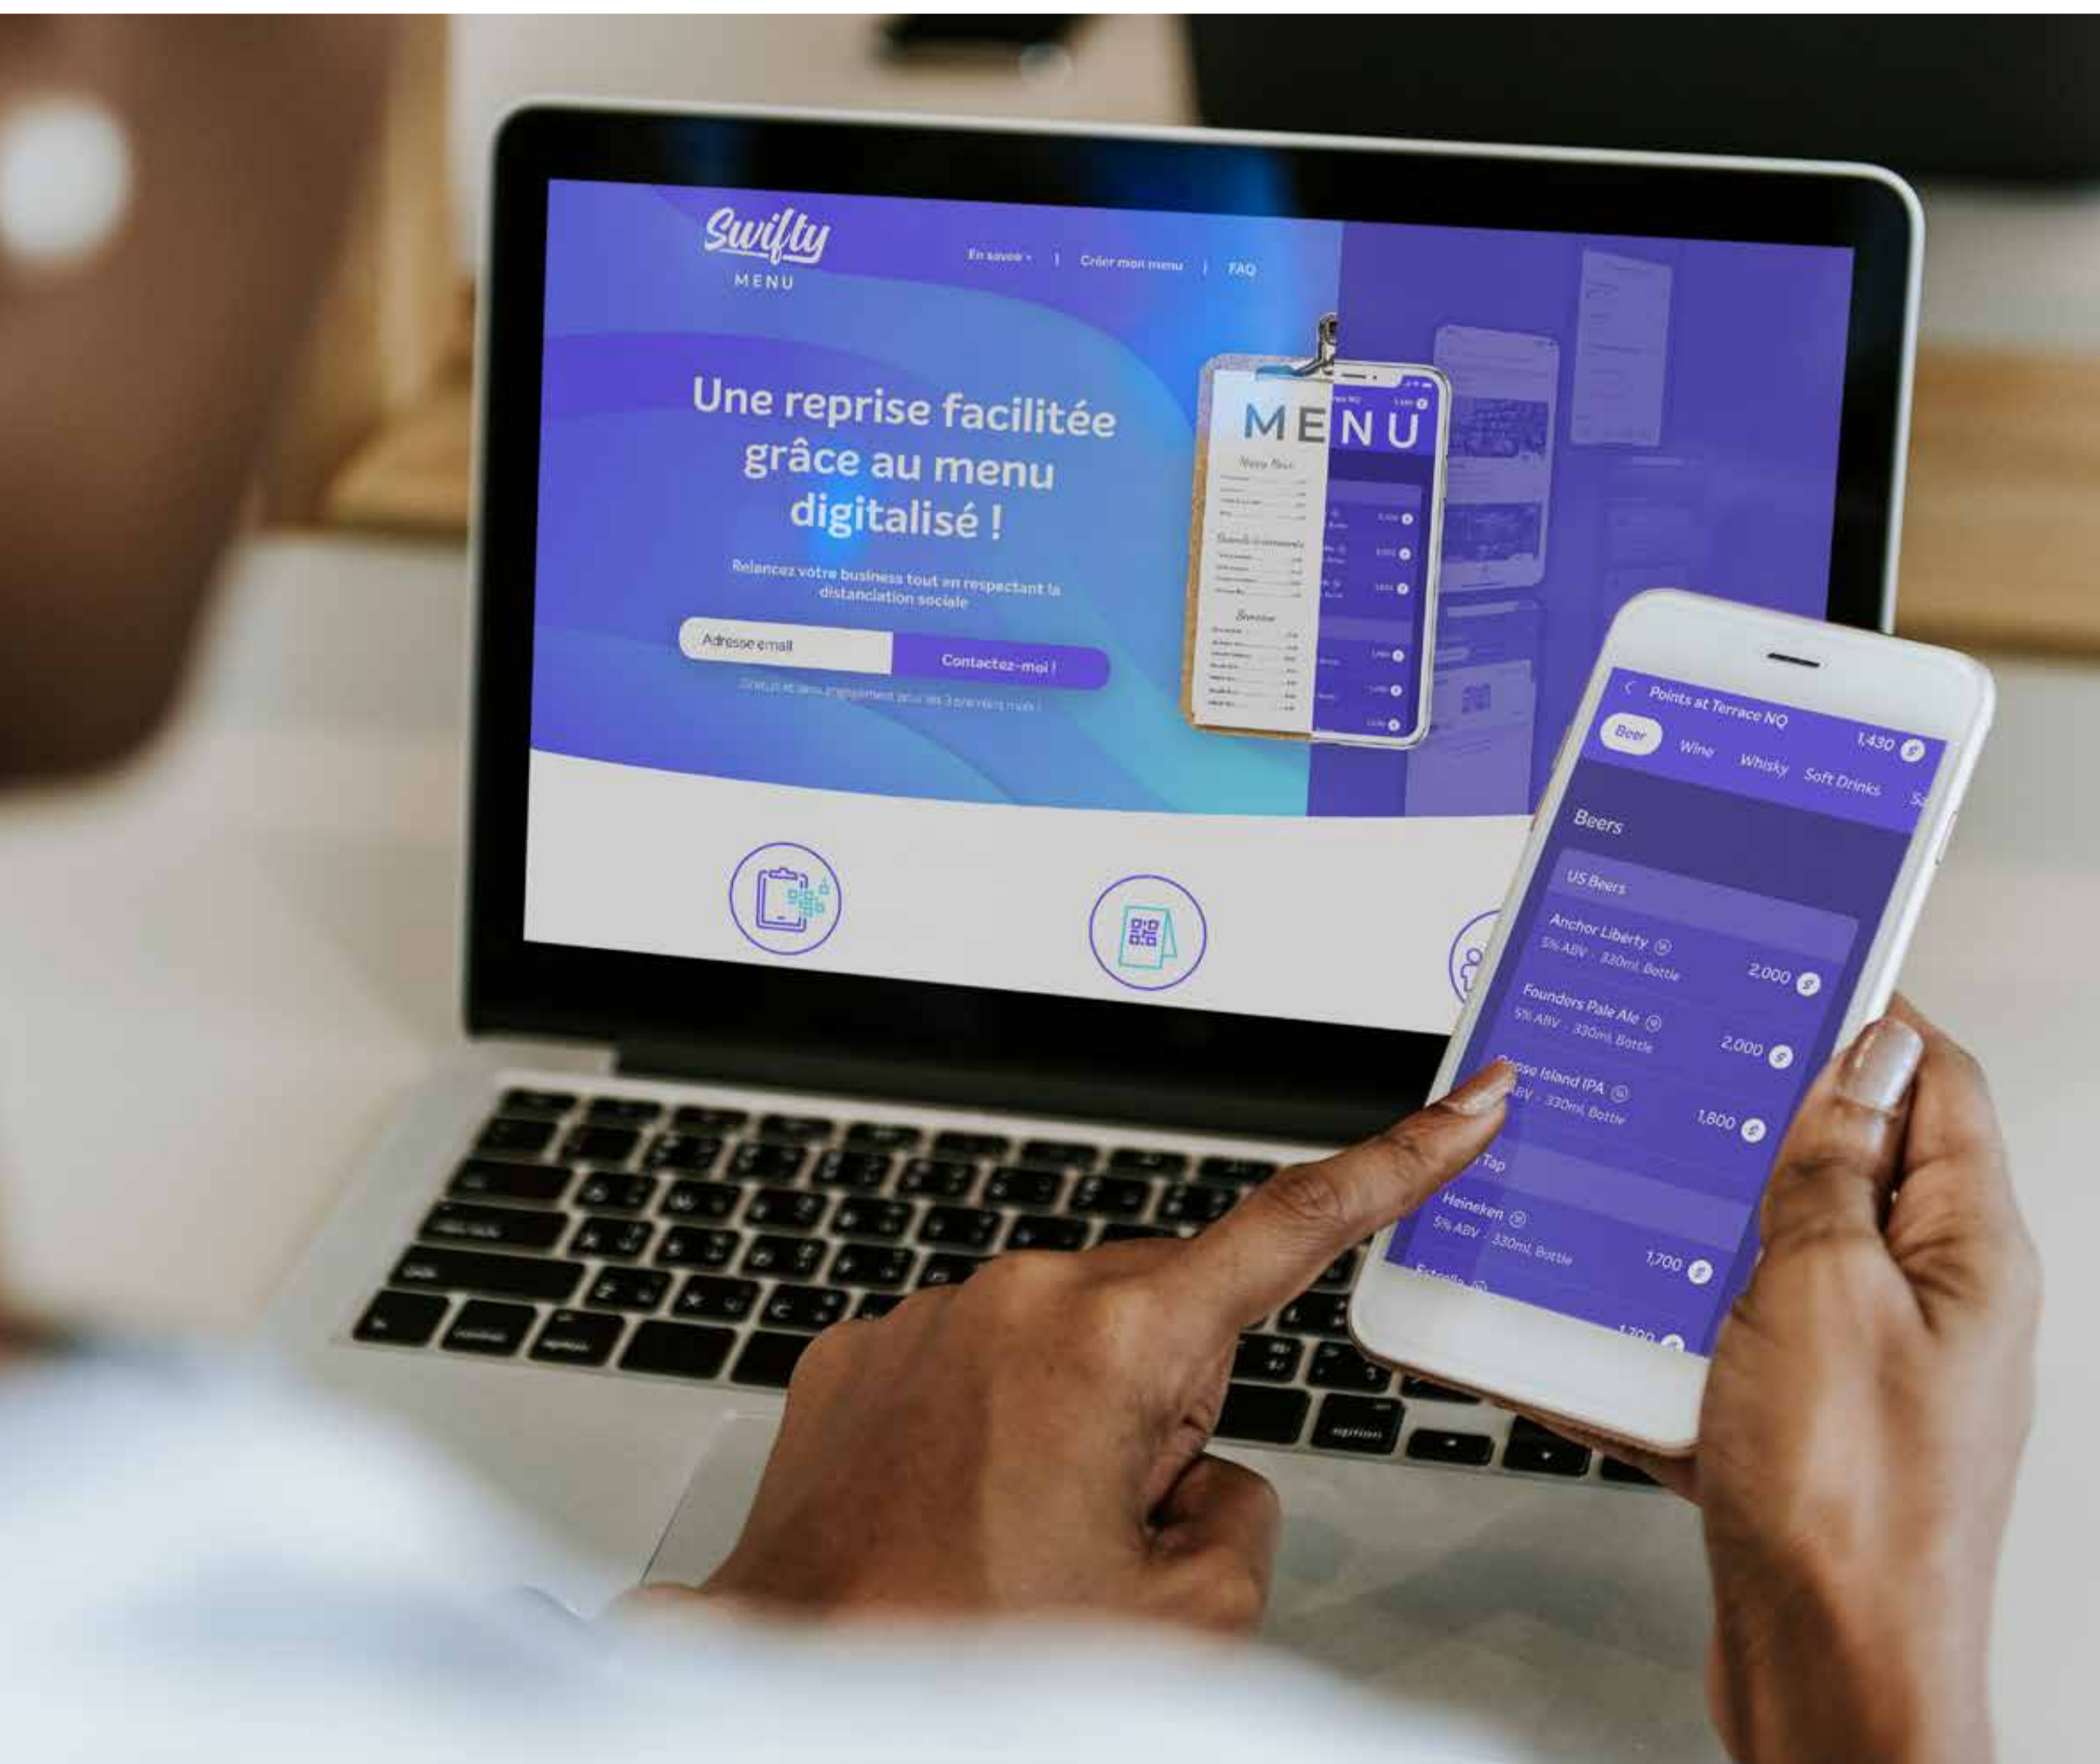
Swifty
MENU

En savoir | Créer mon menu | FAQ

Une reprise facilitée grâce au menu digitalisé !

Relancez votre business tout en respectant la distanciation sociale

Adresse email
Contactez-moi !

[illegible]

MENU

Points at Terrace NQ
1,430
Beer
Wine
Whisky
Soft Drinks

Beers

US Beers

Anchor Liberty
5% ABV · 330ml Bottle
2,000

Founders Pale Ale
5% ABV · 330ml Bottle
2,000

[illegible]se Island IPA
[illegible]BV · 330ml Bottle
1,800

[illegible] Tap

Heineken
5% ABV · 330ml Bottle
1,700

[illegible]